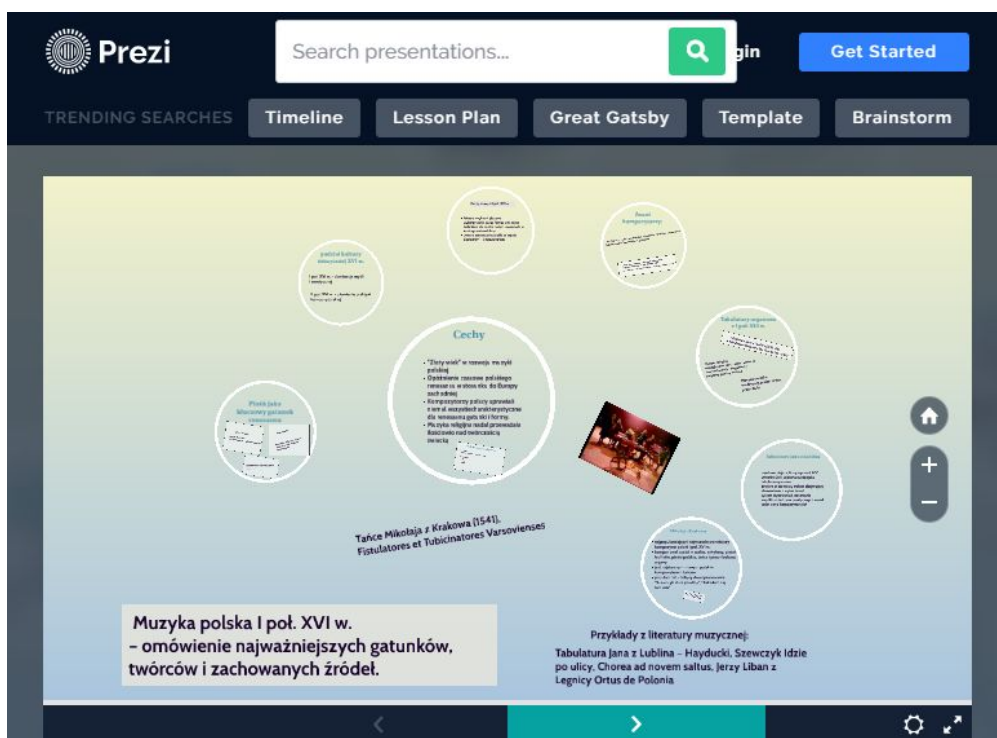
Prezi

Search presentations...

gin

Get Started

TRENDING SEARCHES

Timeline

Lesson Plan

Great Gatsby

Template

Brainstorm

Cechy

"Złoty wiek" w rozwoju muzyki polskiej

Opóźnienie zasobu polskiego renesansu w stosunku do Europy zachodniej

Kompozytorzy polscy sprowadzili wszystkie znane artystyczne dla renesansu gatunki i formy.

Muzyka religijna nadal przeważała liczbowo nad twórczością świecką.

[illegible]

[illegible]

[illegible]

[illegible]

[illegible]

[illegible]

Tańce Mikołaja z Krakowa (1541), Fistulatores et Tubicinatores Varsovienses

Muzyka polska I poł. XVI w.
– omówienie najważniejszych gatunków, twórców i zachowanych źródeł.

Przykłady z literatury muzycznej:

Tabulatura Jana z Lublina – Hayducki, Szewczyk Idzie po ulicy, Chorea ad novem saltus, Jerzy Liban z Legnicy Ortus de Polonia